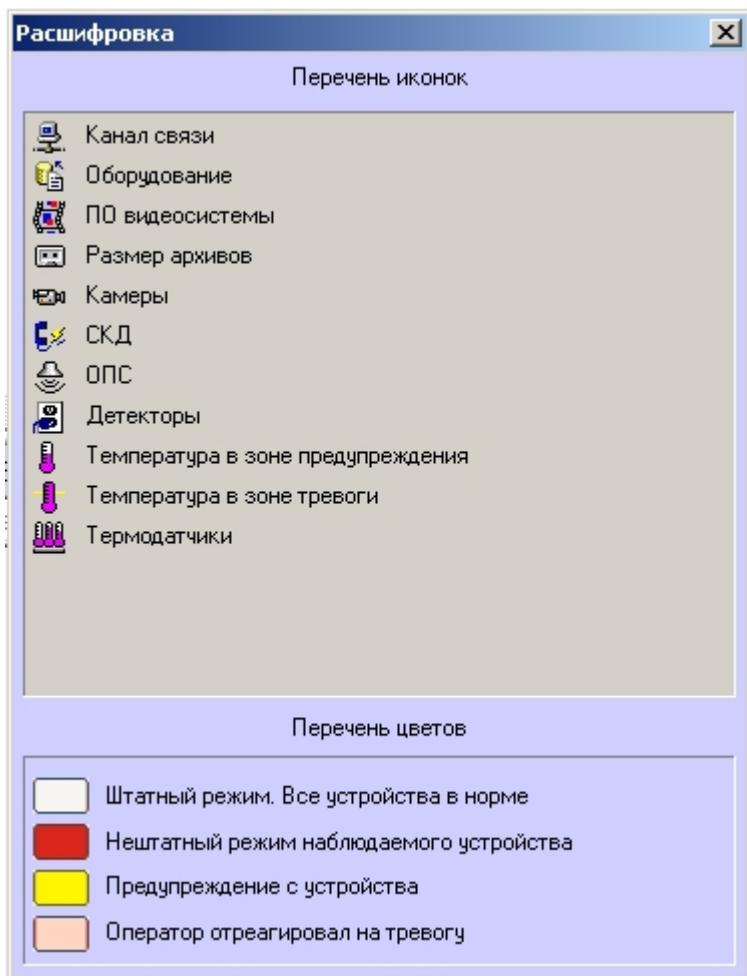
Расшифровка

Перечень иконок

Канал связи
Оборудование
ПО видеосистемы
Размер архивов
Камеры
СКД
ОПС
Детекторы
Температура в зоне предупреждения
Температура в зоне тревоги
Термодатчики

Перечень цветов

Штатный режим. Все устройства в норме
Нештатный режим наблюдаемого устройства
Предупреждение с устройства
Оператор отреагировал на тревогу